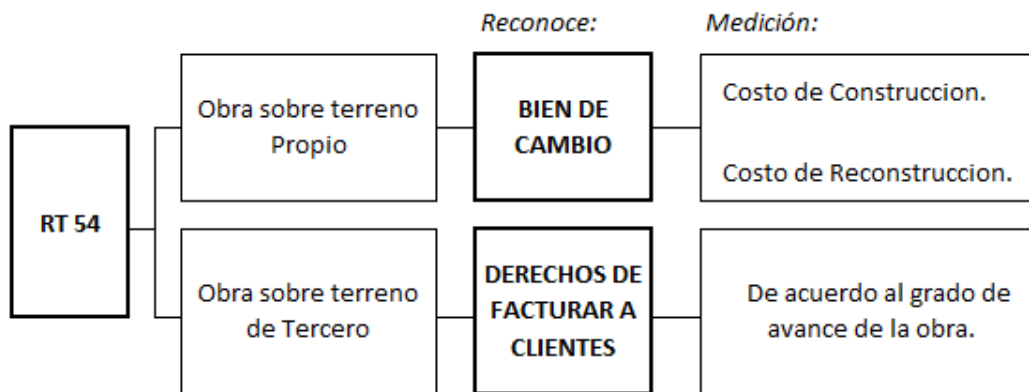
Reconoce:

Medición:

RT 54

Obra sobre terreno Propio

BIEN DE CAMBIO

Costo de Construccion.

Costo de Reconstruccion.

Obra sobre terreno de Tercero

DERECHOS DE FACTURAR A CLIENTES

De acuerdo al grado de avance de la obra.